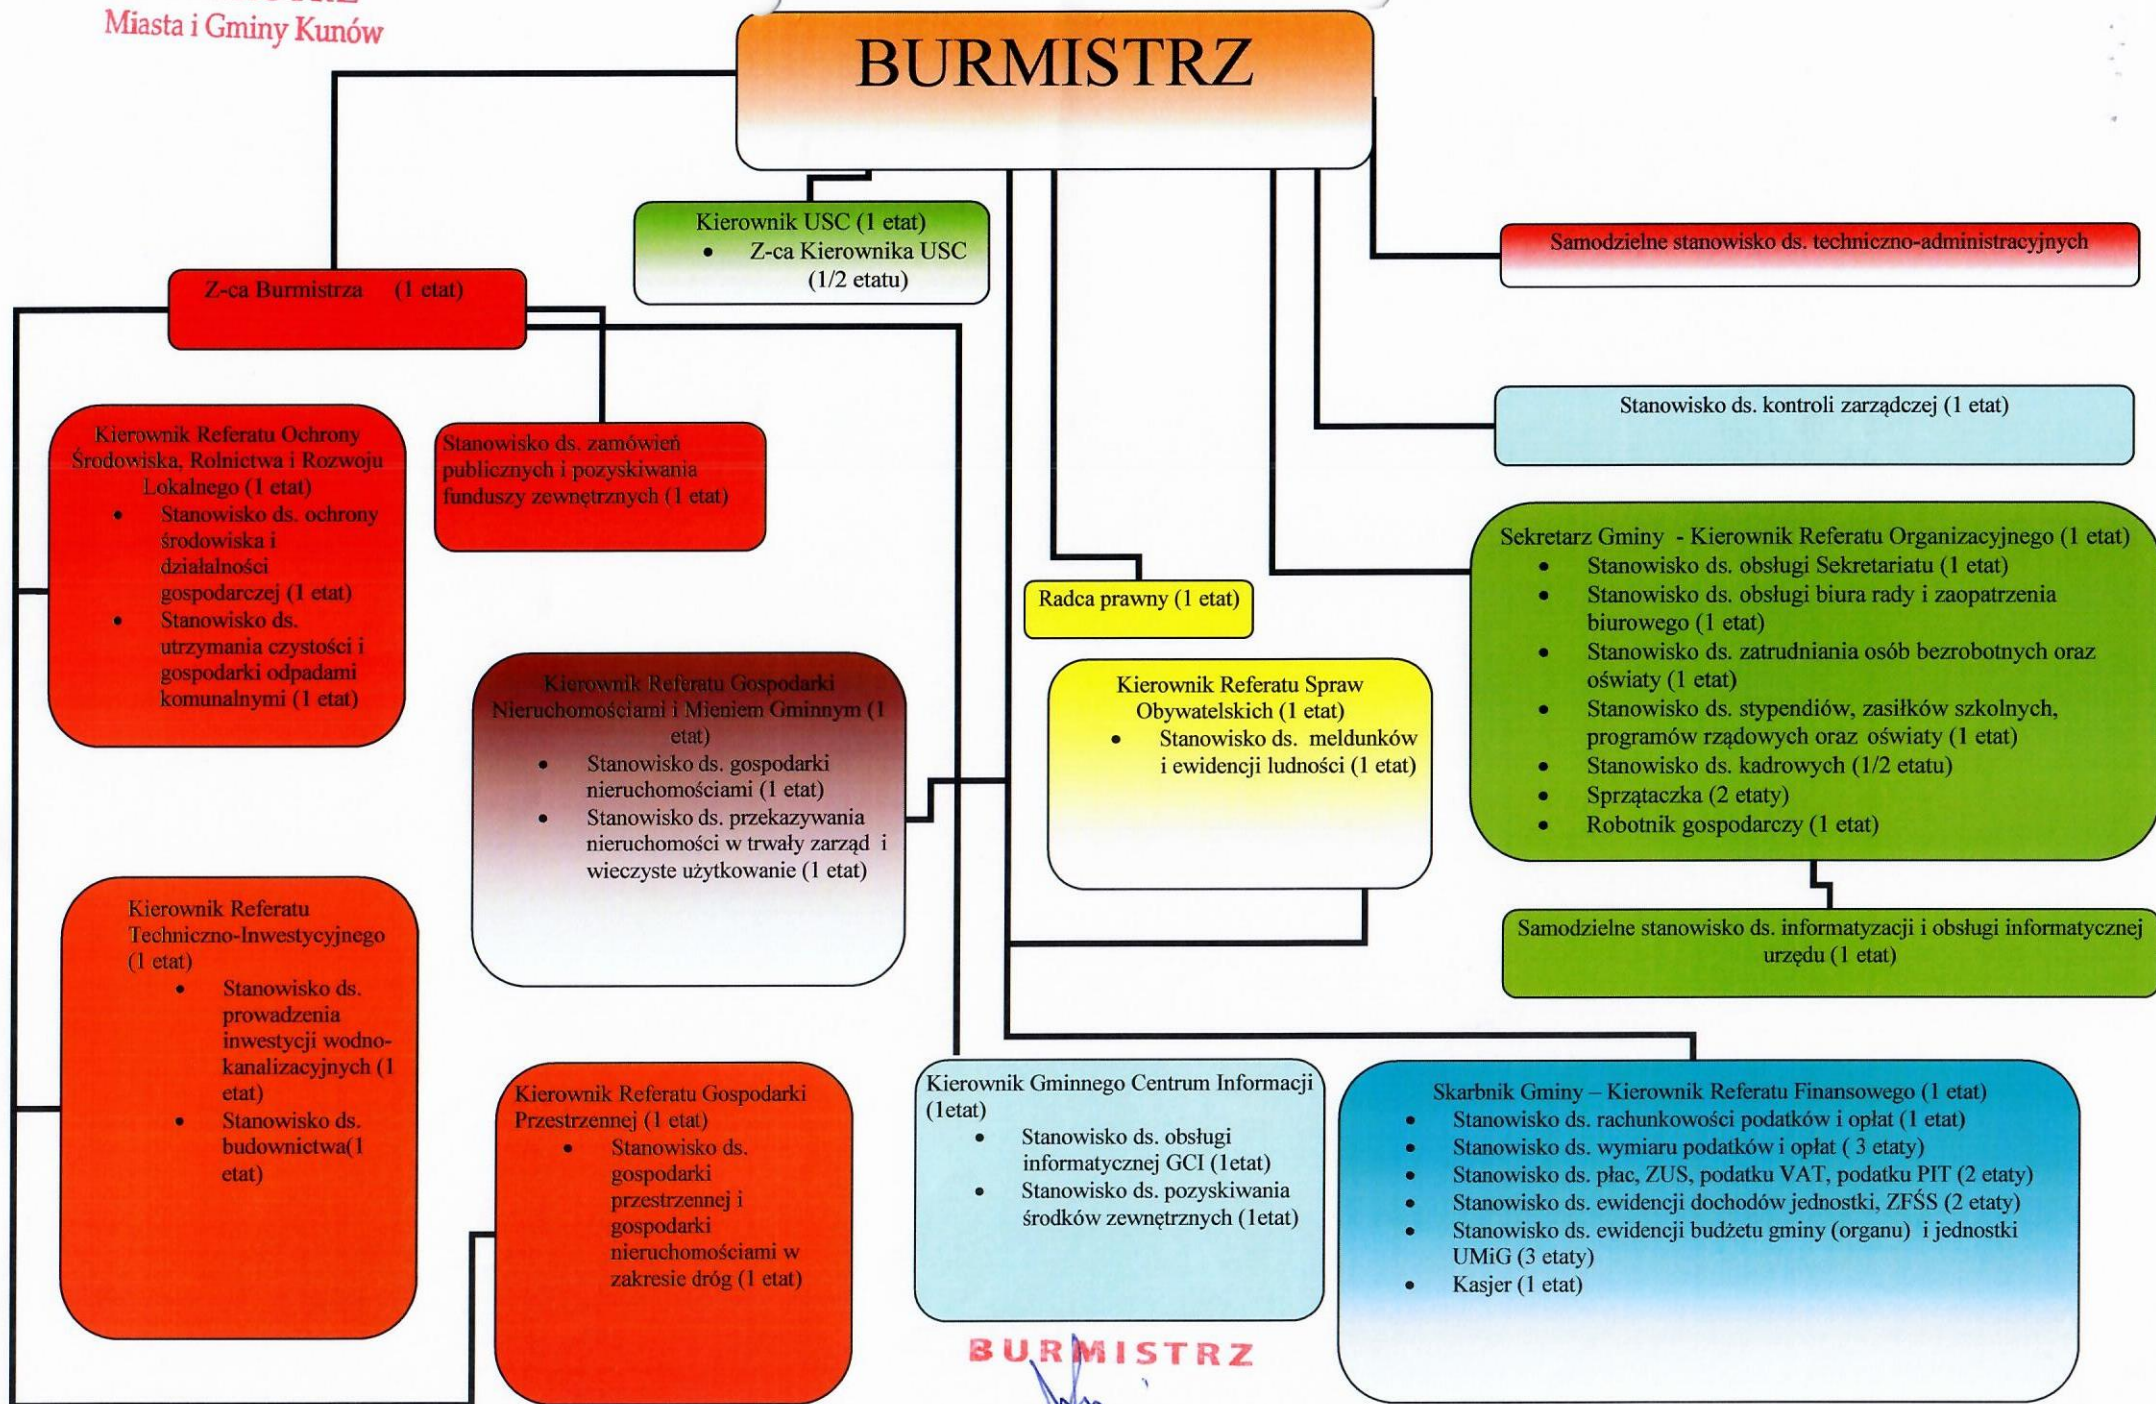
Miasta i Gminy Kunów

BURMISTRZ

Kierownik USC (1 etat)
- Z-ca Kierownika USC (1/2 etatu)

Samodzielne stanowisko ds. techniczno-administracyjnych

Z-ca Burmistrza (1 etat)

Stanowisko ds. kontroli zarządczej (1 etat)

Kierownik Referatu Ochrony Środowiska, Rolnictwa i Rozwoju Lokalnego (1 etat)
- Stanowisko ds. ochrony środowiska i działalności gospodarczej (1 etat)
- Stanowisko ds. utrzymania czystości i gospodarki odpadami komunalnymi (1 etat)

Stanowisko ds. zamówień publicznych i pozyskiwania funduszy zewnętrznych (1 etat)

Sekretarz Gminy - Kierownik Referatu Organizacyjnego (1 etat)
- Stanowisko ds. obsługi Sekretariatu (1 etat)
- Stanowisko ds. obsługi biura rady i zaopatrzenia biurowego (1 etat)
- Stanowisko ds. zatrudniania osób bezrobotnych oraz oświaty (1 etat)
- Stanowisko ds. stypendiów, zasiłków szkolnych, programów rządowych oraz oświaty (1 etat)
- Stanowisko ds. kadrowych (1/2 etatu)
- Sprzątaczka (2 etaty)
- Robotnik gospodarczy (1 etat)

Radca prawny (1 etat)

Kierownik Referatu Gospodarki Nieruchomościami i Mieniem Gminnym (1 etat)
- Stanowisko ds. gospodarki nieruchomościami (1 etat)
- Stanowisko ds. przekazywania nieruchomości w trwały zarząd i wieczyste użytkowanie (1 etat)

Kierownik Referatu Spraw Obywatelskich (1 etat)
- Stanowisko ds. meldunków i ewidencji ludności (1 etat)

Kierownik Referatu Techniczno-Inwestycyjnego (1 etat)
- Stanowisko ds. prowadzenia inwestycji wodno-kanalizacyjnych (1 etat)
- Stanowisko ds. budownictwa(1 etat)

Samodzielne stanowisko ds. informatyzacji i obsługi informatycznej urzędu (1 etat)

Kierownik Referatu Gospodarki Przestrzennej (1 etat)
- Stanowisko ds. gospodarki przestrzennej i gospodarki nieruchomościami w zakresie dróg (1 etat)

Kierownik Gminnego Centrum Informacji (1etat)
- Stanowisko ds. obsługi informatycznej GCI (1etat)
- Stanowisko ds. pozyskiwania środków zewnętrznych (1etat)

Skarbnik Gminy – Kierownik Referatu Finansowego (1 etat)
- Stanowisko ds. rachunkowości podatków i opłat (1 etat)
- Stanowisko ds. wymiaru podatków i opłat ( 3 etaty)
- Stanowisko ds. płac, ZUS, podatku VAT, podatku PIT (2 etaty)
- Stanowisko ds. ewidencji dochodów jednostki, ZFŚS (2 etaty)
- Stanowisko ds. ewidencji budżetu gminy (organu) i jednostki UMiG (3 etaty)
- Kasjer (1 etat)

BURMISTRZ